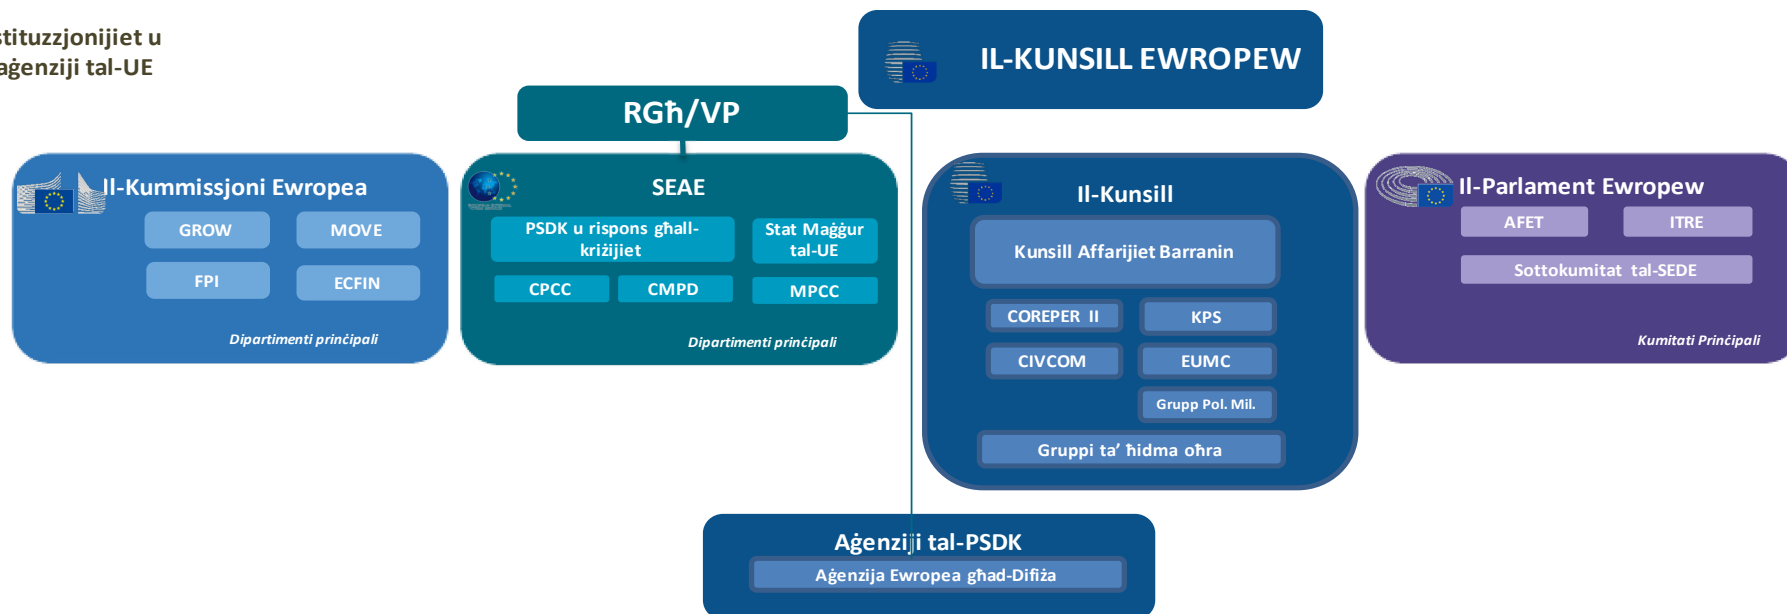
stituzzjonijiet u
aġenziji tal-UE

IL-KUNSILL EWROPEW

RGħ/VP

Il-Kummissjoni Ewropea

GROW

MOVE

FPI

ECFIN

Dipartimenti prinċipali

SEAE

PSDK u rispons għall-kriżijiet

Stat Maġġur tal-UE

CPCC

CMPD

MPCC

Dipartimenti prinċipali

Il-Kunsill

Kunsill Affarijiet Barranin

COREPER II

KPS

CIVCOM

EUMC

Grupp Pol. Mil.

Gruppi ta' ħidma oħra

Il-Parlament Ewropew

AFET

ITRE

Sottokumitat tal-SEDE

Kumitati Prinċipali

Aġenziji tal-PSDK

Aġenzija Ewropea għad-Difiża